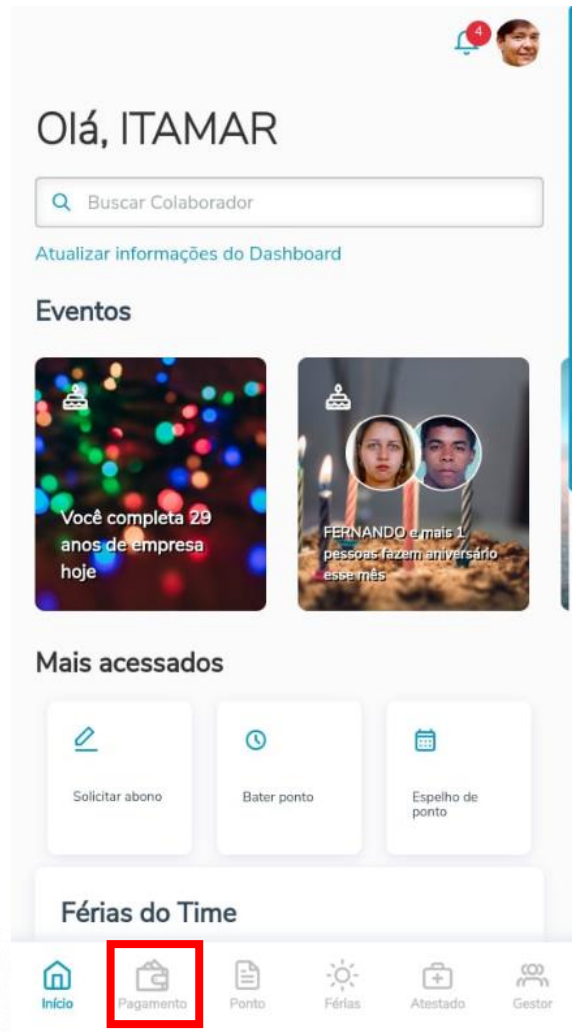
4

Olá, ITAMAR

Buscar Colaborador

Atualizar informações do Dashboard

Eventos

Você completa 29 anos de empresa hoje

FERNANDO e mais 1 pessoas fazem aniversário esse mês

Mais acessados

Solicitar abono

Bater ponto

Espelho de ponto

Férias do Time

Início Pagamento Ponto Férias Atestado Gestor